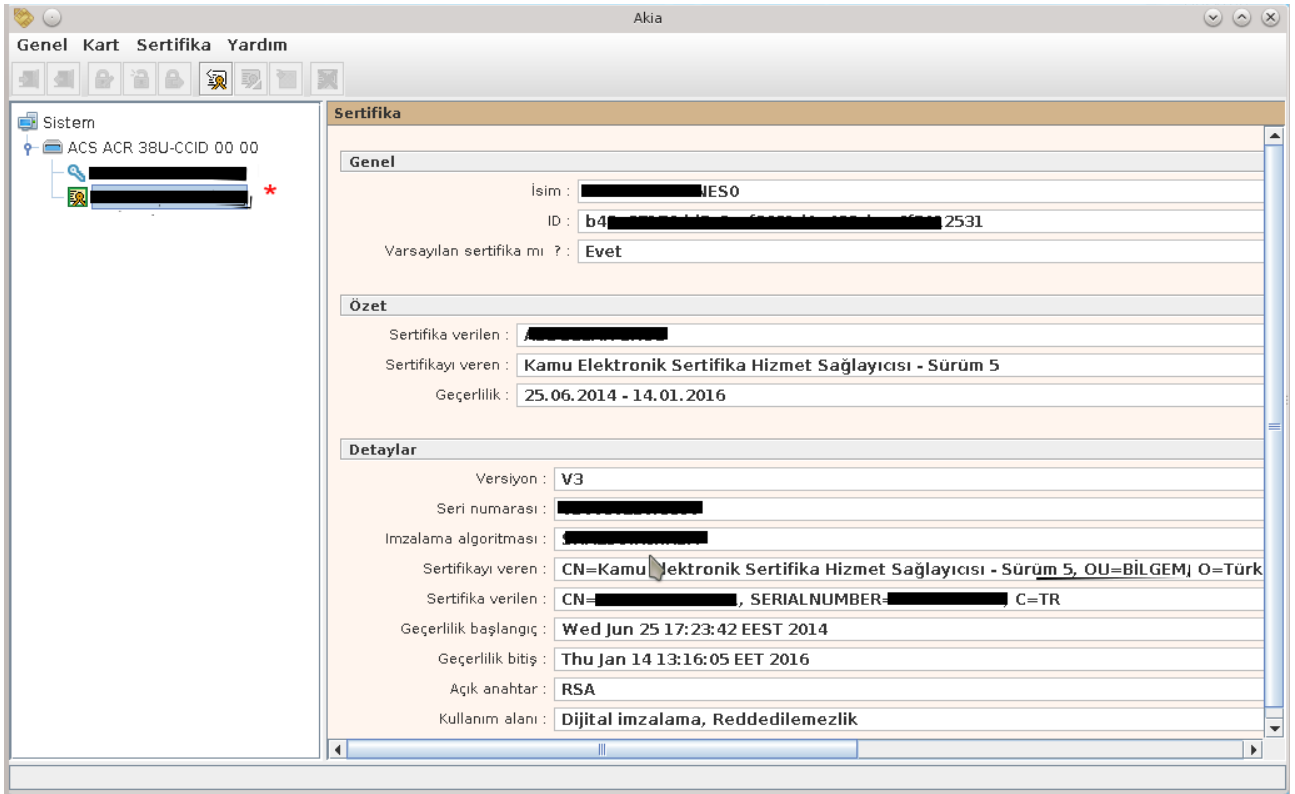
Akia

Genel Kart Sertifika Yardım

Sistem
ACS ACR 38U-CCID 00 00
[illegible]
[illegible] *

Sertifika

Genel

İsim : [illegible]NESO
ID : b4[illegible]2531
Varsayılan sertifika mı ? : Evet

Özet

Sertifika verilen : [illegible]
Sertifikayı veren : Kamu Elektronik Sertifika Hizmet Sağlayıcısı - Sürüm 5
Geçerlilik : 25.06.2014 - 14.01.2016

Detaylar

Versiyon : V3
Seri numarası : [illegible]
Imzalama algoritması : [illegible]
Sertifikayı veren : CN=Kamu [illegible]lektronik Sertifika Hizmet Sağlayıcısı - Sürüm 5, OU=BİLGEM, O=Türk
Sertifika verilen : CN=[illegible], SERIALNUMBER=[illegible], C=TR
Geçerlilik başlangıç : Wed Jun 25 17:23:42 EEST 2014
Geçerlilik bitiş : Thu Jan 14 13:16:05 EET 2016
Açık anahtar : RSA
Kullanım alanı : Dijital imzalama, Reddedilemezlik